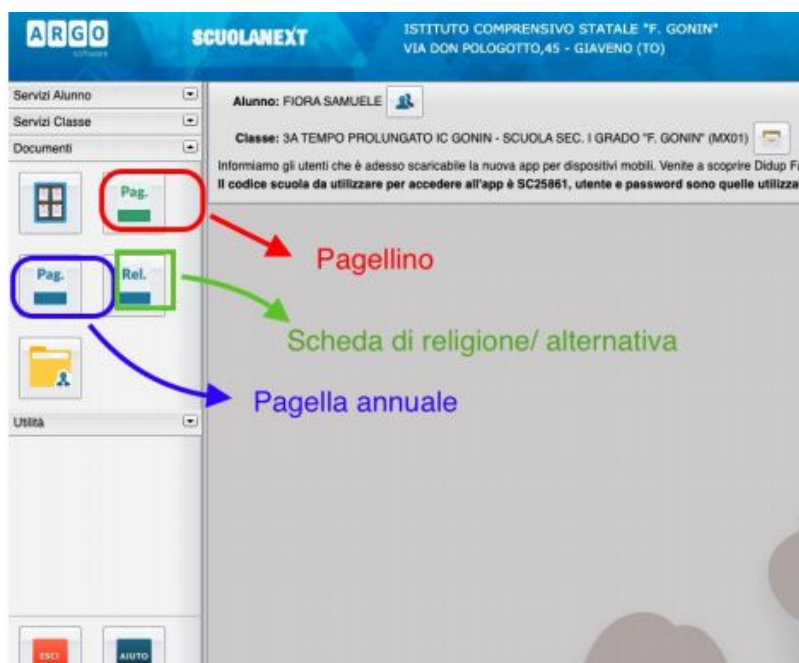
ARGO SOFTWARE

SCUOLANEXT

ISTITUTO COMPRENSIVO STATALE "F. GONIN"
VIA DON POLOGOTTO,45 - GIAVENO (TO)

Servizi Alunno
Servizi Classe
Documenti

Alunno: FIORA SAMUELE

Classe: 3A TEMPO PROLUNGATO IC GONIN - SCUOLA SEC. I GRADO "F. GONIN" (MX01)

Informiamo gli utenti che è adesso scaricabile la nuova app per dispositivi mobili. Venite a scoprire Didup F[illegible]
Il codice scuola da utilizzare per accedere all'app è SC25861, utente e password sono quelle utilizza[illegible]

Pag.

Pagellino

Pag.

Rel.

Scheda di religione/ alternativa

Pagella annuale

Utilità

ESCI

AIUTO